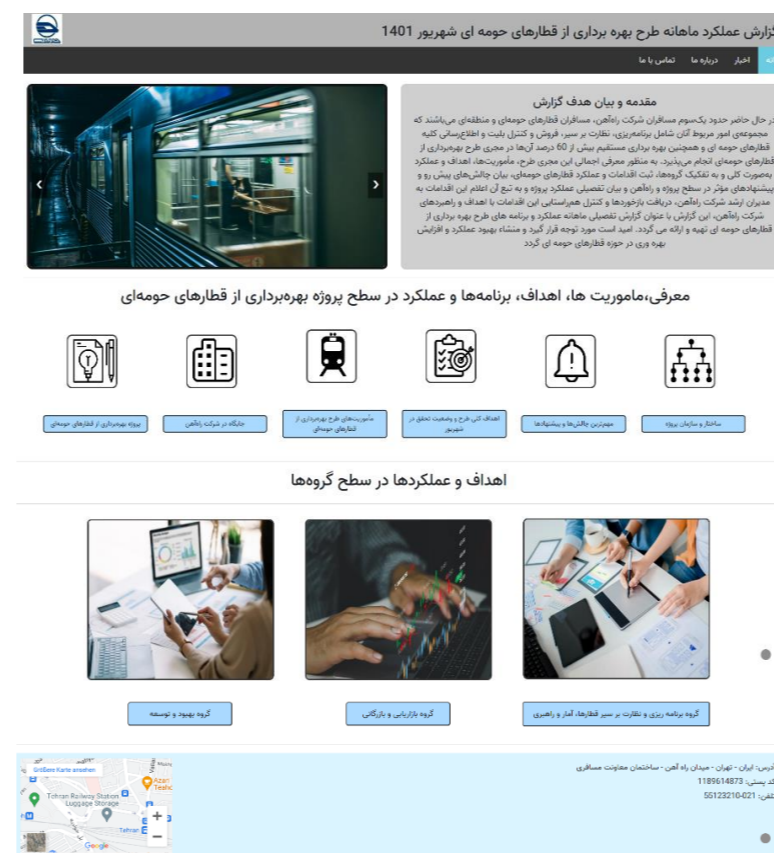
گزارش عملکرد ماهانه طرح بهره برداری از قطارهای حومه ای شهریور 1401

خانه اخبار درباره ما تماس با ما

مقدمه و بیان هدف گزارش

در حال حاضر حدود یکسوم مسافران شرکت راه‌آهن، مسافران قطارهای حومه‌ای و منطقه‌ای می‌باشند که مجموعه‌ای امور مربوط آنان شامل برنامه‌ریزی، نظارت بر سیر، فروش و کنترل بلیت و اطلاع‌رسانی کلیه قطارهای حومه ای و همچنین بهره برداری مستقیم بیش از 60 درصد آن‌ها در مجری طرح بهره‌برداری از قطارهای حومه‌ای انجام می‌پذیرد. به منظور معرفی اجمالی این مجری طرح، ماموریت‌ها، اهداف و عملکرد بصورت کلی و به تفکیک گروه‌ها، ثبت اقدامات و عملکرد قطارهای حومه‌ای، بیان چالش‌های پیش رو و پیشنهادهای مؤثر در سطح پروژه و راه‌آهن و بیان تفصیلی عملکرد پروژه و به تبع آن اعلام این اقدامات به مدیران ارشد شرکت راه‌آهن، دریافت بازخوردها و کنترل همراستایی این اقدامات با اهداف و راهبردهای شرکت راه‌آهن، این گزارش با عنوان گزارش تفصیلی ماهانه عملکرد و برنامه های طرح بهره برداری از قطارهای حومه ای تهیه و ارائه می گردد. امید است مورد توجه قرار گیرد و منشاء بهبود عملکرد و افزایش بهره وری در حوزه قطارهای حومه ای گردد

معرفی،ماموریت ها، اهداف، برنامه‌ها و عملکرد در سطح پروژه بهره‌برداری از قطارهای حومه‌ای

ساختار و سازمان پروژه

مهم‌ترین چالش‌ها و پیشنهادها

اهداف کلی طرح و وضعیت تحقق در شهریور

مأموریت‌های طرح بهره‌برداری از قطارهای حومه‌ای

جایگاه در شرکت راه‌آهن

پروژه بهره‌برداری از قطارهای حومه‌ای

اهداف و عملکردها در سطح گروه‌ها

گروه برنامه ریزی و نظارت بر سیر قطارها، آمار و راهبری

گروه بازاریابی و بازرگانی

گروه بهبود و توسعه

آدرس: ایران - تهران - میدان راه آهن - ساختمان معاونت مسافری
کد پستی: 1189614873
تلفن: 021-55123210

Größere Karte ansehen
Tehran Railway Station Luggage Storage
Azari Teahouse
Tehran
Google